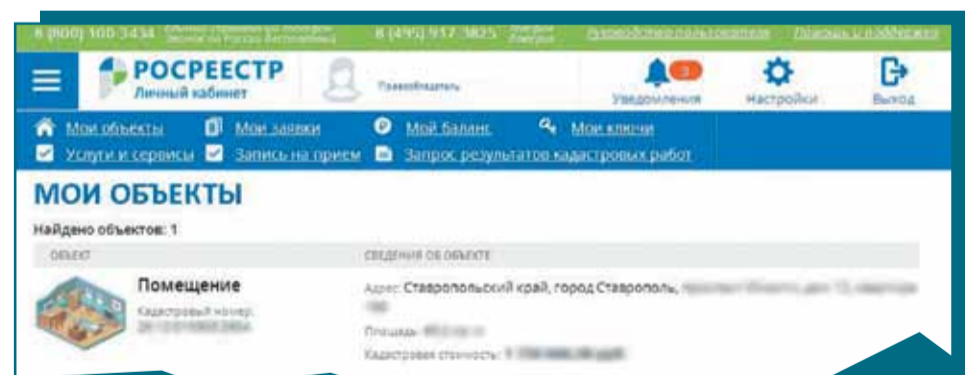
8 (800) 100 3434 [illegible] 8 (495) 917 3825 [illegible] Руководство пользователя Помощь и поддержка

РОСРЕЕСТР
Личный кабинет

Правообладатель

Уведомления Настройки Выход

Мои объекты Мои заявки Мой баланс Мои ключи
Услуги и сервисы Запись на прием Запрос результатов кадастровых работ

МОИ ОБЪЕКТЫ

Найдено объектов: 1

| ОБЪЕКТ | СВЕДЕНИЯ ОБ ОБЪЕКТЕ |
|---|---|
| Помещение Кадастровый номер: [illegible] | Адрес: Ставропольский край, город Ставрополь, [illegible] Площадь: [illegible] Кадастровая стоимость: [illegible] |